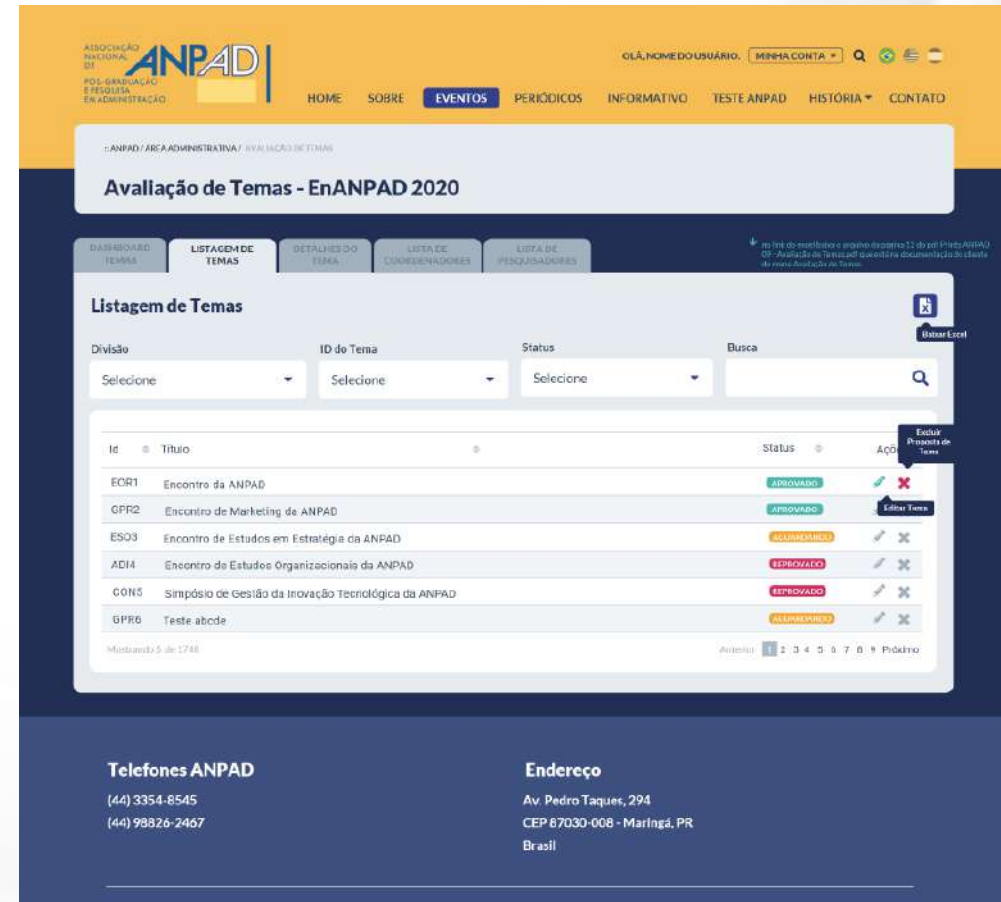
ASSOCIAÇÃO NACIONAL DE PÓS-GRADUAÇÃO E PESQUISA EM ADMINISTRAÇÃO ANPAD

OLÁ, NOME DO USUÁRIO. MINHA CONTA

HOME SOBRE EVENTOS PERIÓDICOS INFORMATIVO TESTE ANPAD HISTÓRIA CONTATO

ANPAD / ÁREA ADMINISTRATIVA / AVALIAÇÃO DE TEMAS

Avaliação de Temas - EnANPAD 2020

DASHBOARD TEMAS | LISTAGEM DE TEMAS | DETALHES DO TEMA | LISTA DE COORDENADORES | LISTA DE PESQUISADORES

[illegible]

Listagem de Temas

Baixar Excel

Divisão
Selecione

ID do Tema
Selecione

Status
Selecione

Busca

| Id | Título | Status | Ações |
|---|---|---|---|
| EOR1 | Encontro da ANPAD | APROVADO | |
| GPR2 | Encontro de Marketing da ANPAD | APROVADO | |
| ESO3 | Encontro de Estudos em Estratégia da ANPAD | AGUARDANDO | |
| ADI4 | Encontro de Estudos Organizacionais da ANPAD | REPROVADO | |
| CON5 | Simpósio de Gestão da Inovação Tecnológica da ANPAD | REPROVADO | |
| GPR6 | Teste abcde | AGUARDANDO | |

Excluir Proposta de Tema

Editar Tema

Mostrando 5 de 1748

Anterior 1 2 3 4 5 6 7 8 9 Próximo

Telefones ANPAD
(44) 3354-8545
(44) 98826-2467

Endereço
Av. Pedro Taques, 294
CEP 87030-008 - Maringá, PR
Brasil